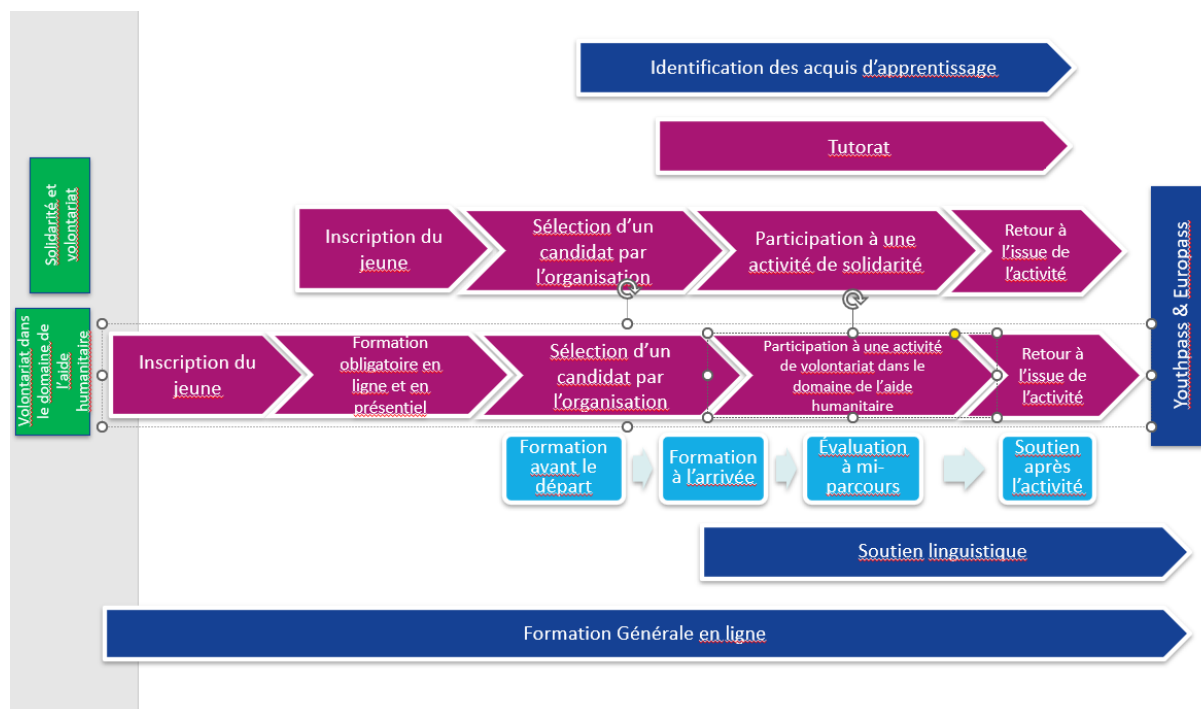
Identification des acquis d'apprentissage

Tutorat

Solidarité et volontariat

Inscription du jeune

Sélection d'un candidat par l'organisation

Participation à une activité de solidarité

Retour à l'issue de l'activité

Volontariat dans le domaine de l'aide humanitaire

Inscription du jeune

Formation obligatoire en ligne et en présentiel

Sélection d'un candidat par l'organisation

Participation à une activité de volontariat dans le domaine de l'aide humanitaire

Retour à l'issue de l'activité

Youthpass & Europass

Formation avant le départ

Formation à l'arrivée

Évaluation à mi-parcours

Soutien après l'activité

Soutien linguistique

Formation Générale en ligne